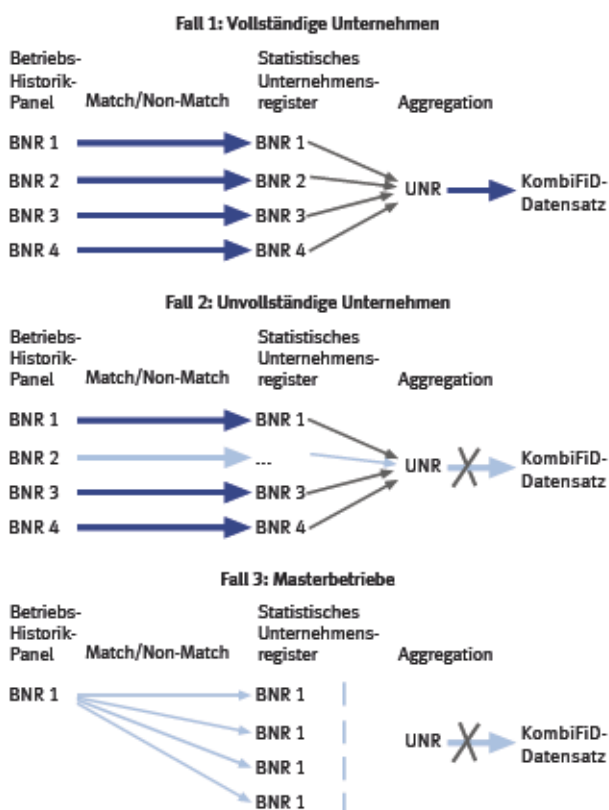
Fall 1: Vollständige Unternehmen

Betriebs-Historik-Panel | Match/Non-Match | Statistisches Unternehmensregister | Aggregation

BNR 1 → BNR 1
BNR 2 → BNR 2
BNR 3 → BNR 3
BNR 4 → BNR 4
UNR → KombiFiD-Datensatz

Fall 2: Unvollständige Unternehmen

Betriebs-Historik-Panel | Match/Non-Match | Statistisches Unternehmensregister | Aggregation

BNR 1 → BNR 1
BNR 2 → ...
BNR 3 → BNR 3
BNR 4 → BNR 4
UNR → KombiFiD-Datensatz

Fall 3: Masterbetriebe

Betriebs-Historik-Panel | Match/Non-Match | Statistisches Unternehmensregister | Aggregation

BNR 1 → BNR 1
BNR 1
BNR 1
BNR 1
UNR → KombiFiD-Datensatz